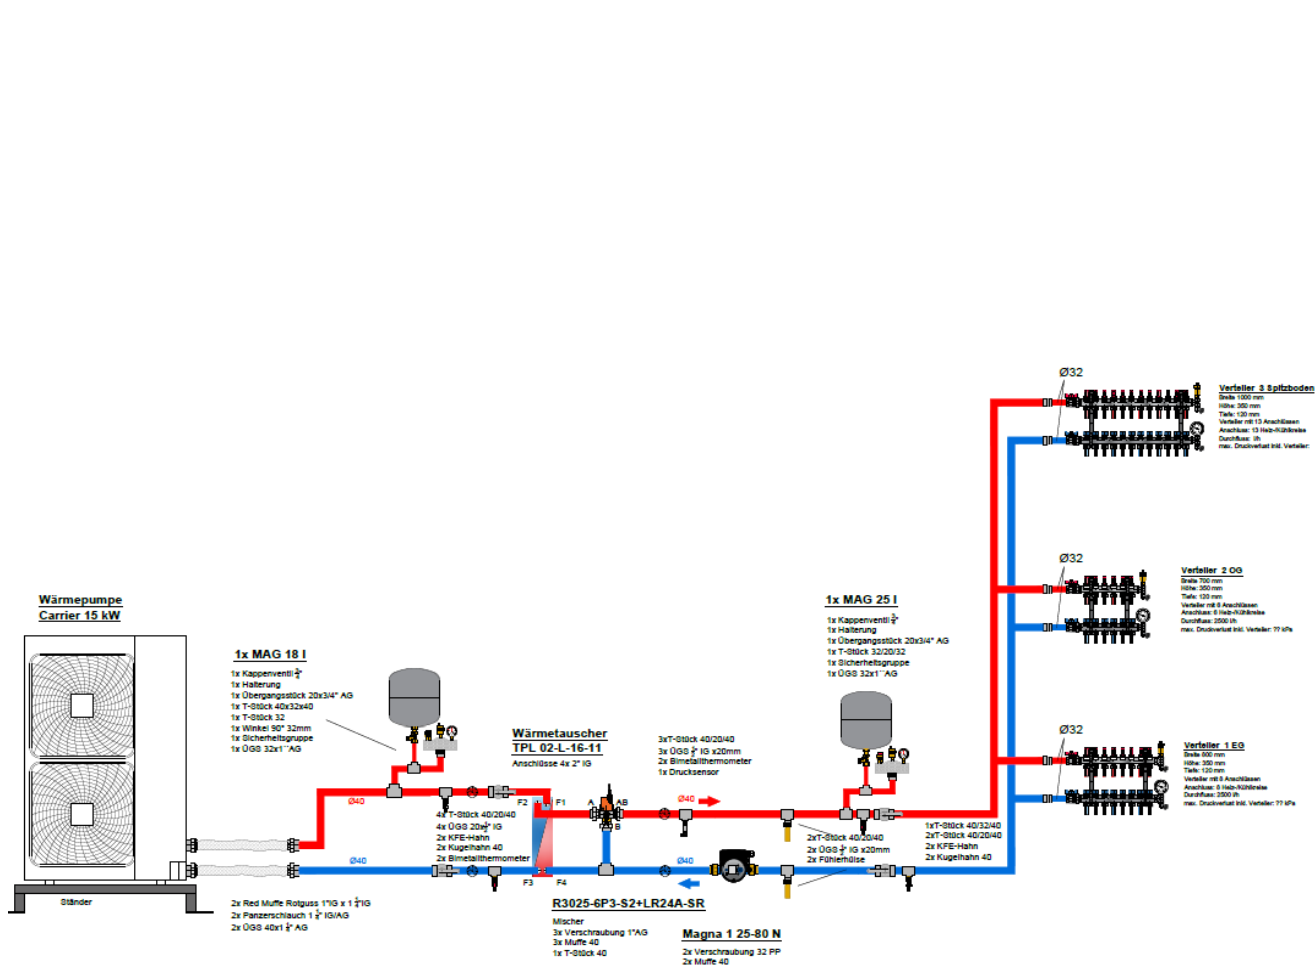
Wärmepumpe
Carrier 15 kW

Ständer

2x Red Muffe Rotguss 1"IG x 1 $\frac{1}{4}$"IG
2x Panzerschlauch 1 $\frac{1}{4}$" IG/AG
2x ÜGS 40x1 $\frac{1}{4}$" AG

1x MAG 18 l
1x Kappenventil $\frac{3}{4}$"
1x Halterung
1x Übergangsstück 20x3/4" AG
1x T-Stück 40x32x40
1x T-Stück 32
1x Winkel 90° 32mm
1x Sicherheitsgruppe
1x ÜGS 32x1" AG

Ø40
Ø40

4x T-Stück 40/20/40
4x ÜGS 20x$\frac{1}{2}$" IG
2x KFE-Hahn
2x Kugelhahn 40
2x Bimetallthermometer

Wärmetauscher
TPL 02-L-16-11
Anschlüsse 4x 2" IG

F2 F1 F3 F4
A AB B

R3025-6P3-S2+LR24A-SR
Mischer
3x Verschraubung 1"AG
3x Muffe 40
1x T-Stück 40

3xT-Stück 40/20/40
3x ÜGS $\frac{1}{2}$" IG x20mm
2x Bimetallthermometer
1x Drucksensor

Ø40
Ø40

Magna 1 25-80 N
2x Verschraubung 32 PP
2x Muffe 40

2xT-Stück 40/20/40
2x ÜGS $\frac{1}{2}$" IG x20mm
2x Fühlerhülse

1x MAG 25 l
1x Kappenventil $\frac{3}{4}$"
1x Halterung
1x Übergangsstück 20x3/4" AG
1x T-Stück 32/20/32
1x Sicherheitsgruppe
1x ÜGS 32x1" AG

1xT-Stück 40/32/40
2xT-Stück 40/20/40
2x KFE-Hahn
2x Kugelhahn 40

Ø32
Verteiler 3 Spitzboden
Breite 1000 mm
Höhe: 350 mm
Tiefe: 120 mm
Verteiler mit 13 Anschlüssen
Anschluss: 13 Heiz-/Kühlkreise
Durchfluss: l/h
max. Druckverlust inkl. Verteiler:

Ø32
Verteiler 2 OG
Breite 700 mm
Höhe: 350 mm
Tiefe: 120 mm
Verteiler mit 8 Anschlüssen
Anschluss: 8 Heiz-/Kühlkreise
Durchfluss: 2500 l/h
max. Druckverlust inkl. Verteiler: ?? kPa

Ø32
Verteiler 1 EG
Breite 800 mm
Höhe: 350 mm
Tiefe: 120 mm
Verteiler mit 8 Anschlüssen
Anschluss: 8 Heiz-/Kühlkreise
Durchfluss: 2500 l/h
max. Druckverlust inkl. Verteiler: ?? kPa